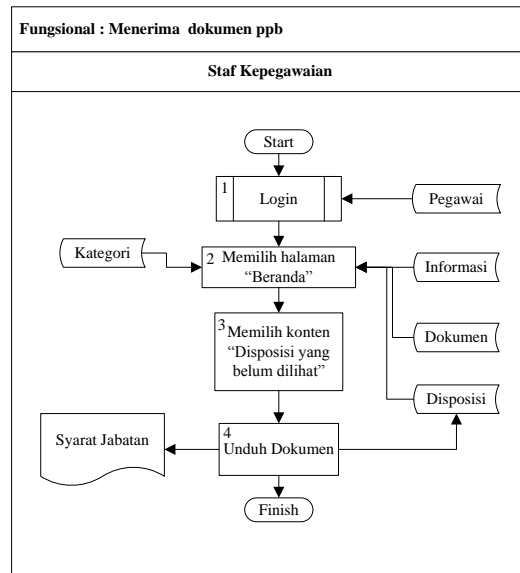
Fungsional : Menerima dokumen ppb

Staf Kepegawaian

Start

1 Login

Pegawai

Kategori

2 Memilih halaman "Beranda"

Informasi

3 Memilih konten "Disposisi yang belum dilihat"

Dokumen

Disposisi

Syarat Jabatan

4 Unduh Dokumen

Finish